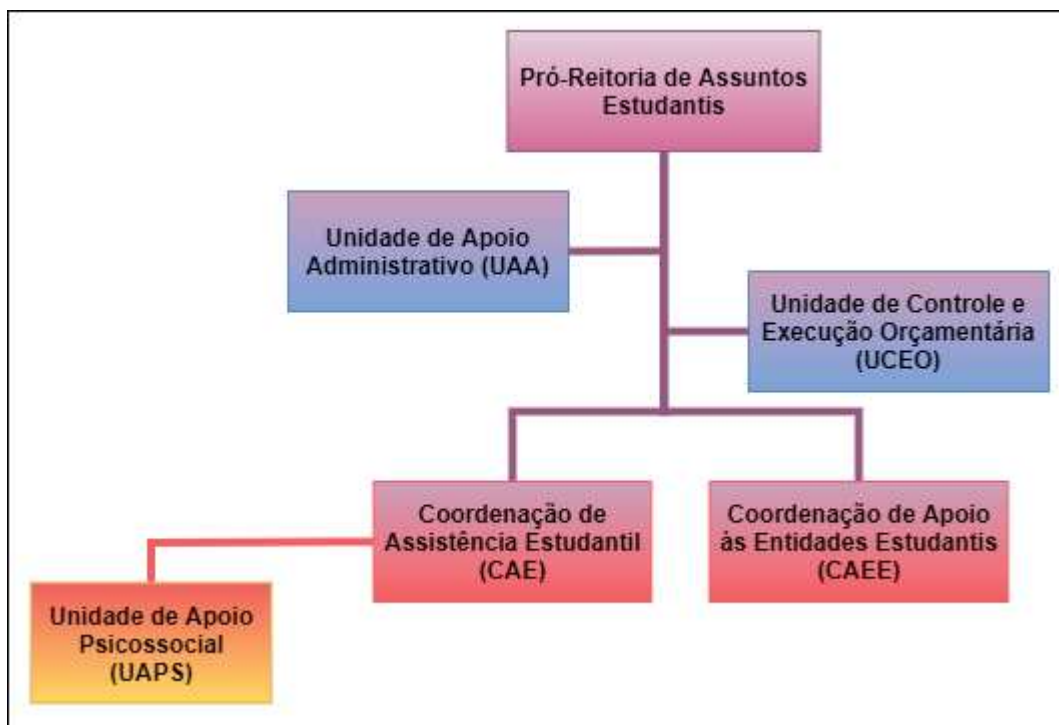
Pró-Reitoria de Assuntos Estudantis

Unidade de Apoio Administrativo (UAA)

Unidade de Controle e Execução Orçamentária (UCEO)

Coordenação de Assistência Estudantil (CAE)

Coordenação de Apoio às Entidades Estudantis (CAEE)

Unidade de Apoio Psicossocial (UAPS)